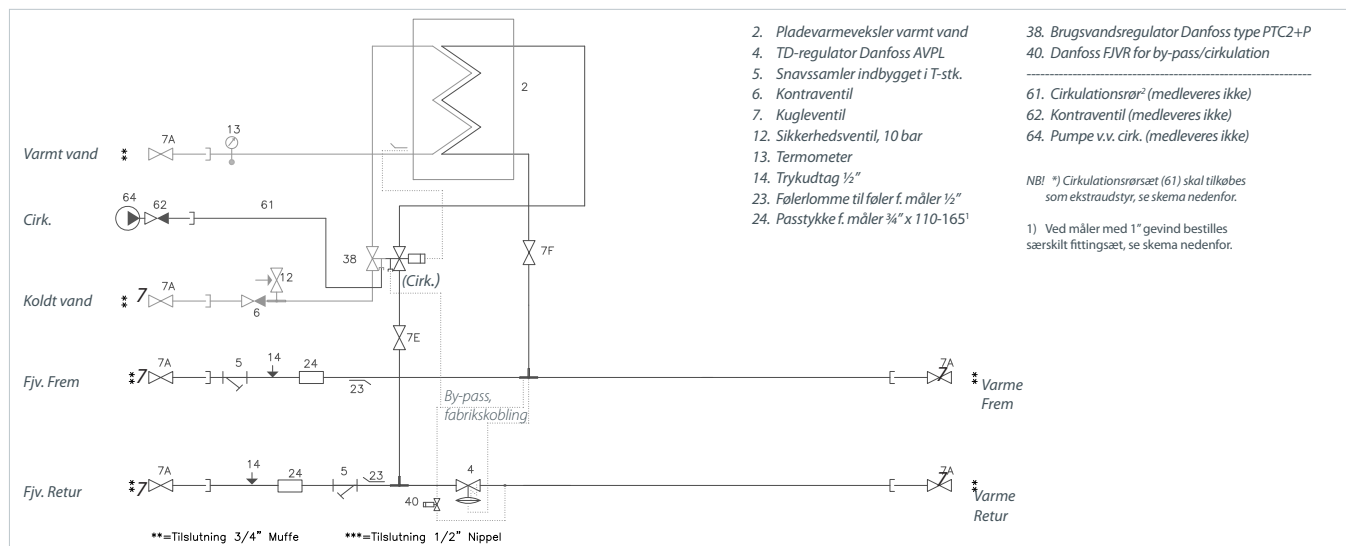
2
13
7A
Varmt vand
64
62
61
Cirk.
38
(Cirk.)
7F
7A
12
Koldt vand
6
7E
7A
5
14
24
Fjv. Frem
23
By-pass, fabrikskobling
7A
Varme Frem
7A
14
24
5
23
4
Fjv. Retur
40
7A
Varme Retur
**=Tilslutning 3/4" Muffe
***=Tilslutning 1/2" Nippel

2. Pladevarmeveksler varmt vand
4. TD-regulator Danfoss AVPL
5. Snavssamler indbygget i T-stk.
6. Kontraventil
7. Kugleventil
12. Sikkerhedsventil, 10 bar
13. Termometer
14. Trykudtag ½"
23. Følerlomme til føler f. måler ½"
24. Passtykke f. måler ¾" x 110-165¹

38. Brugsvandsregulator Danfoss type PTC2+P
40. Danfoss FJVR for by-pass/cirkulation

61. Cirkulationsrør² (medleveres ikke)
62. Kontraventil (medleveres ikke)
64. Pumpe v.v. cirk. (medleveres ikke)

NB! *) Cirkulationsrørsæt (61) skal tilkøbes som ekstraudstyr, se skema nedenfor.

1) Ved måler med 1" gevind bestilles særskilt fittingsæt, se skema nedenfor.